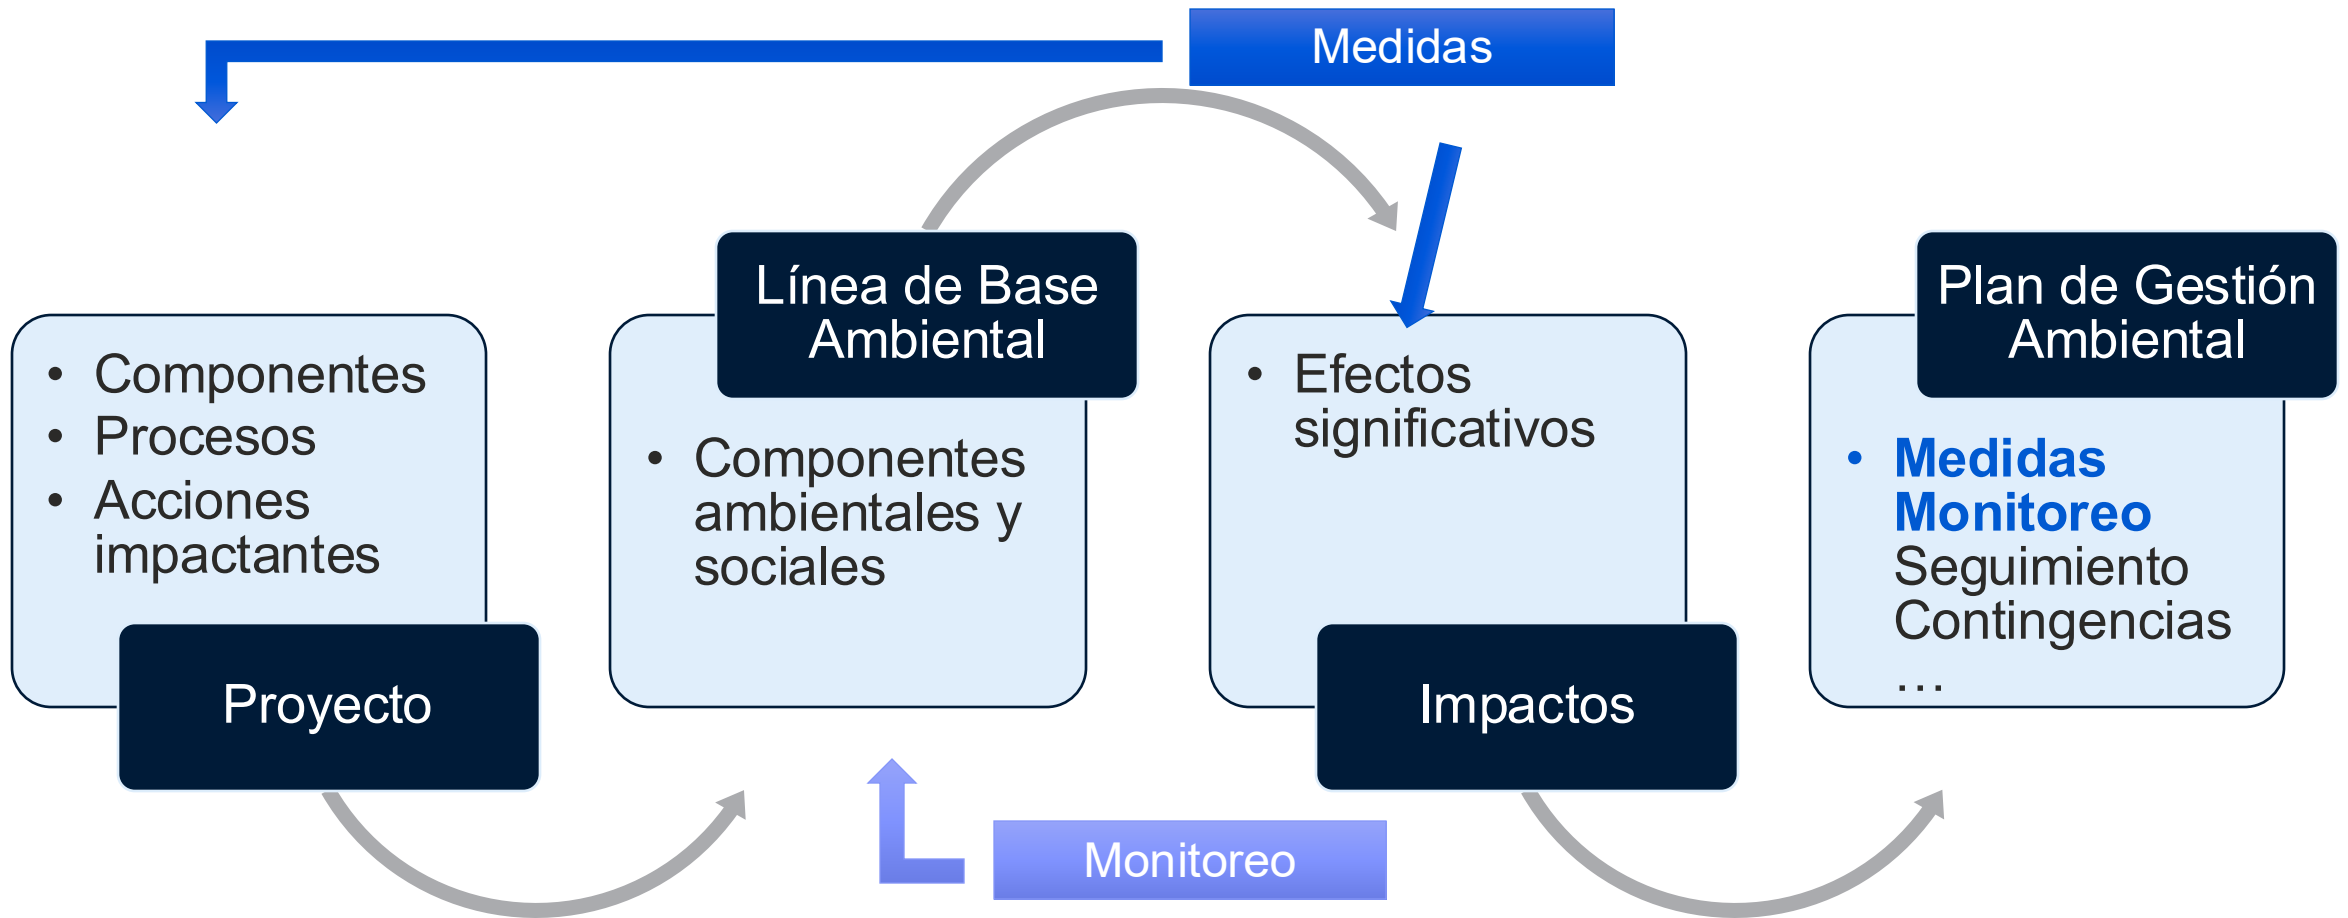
Medidas

- Componentes
- Procesos
- Acciones impactantes

Proyecto

Línea de Base Ambiental

- Componentes ambientales y sociales

- Efectos significativos

Impactos

Plan de Gestión Ambiental

- Medidas
Monitoreo
Seguimiento
Contingencias
…

Monitoreo